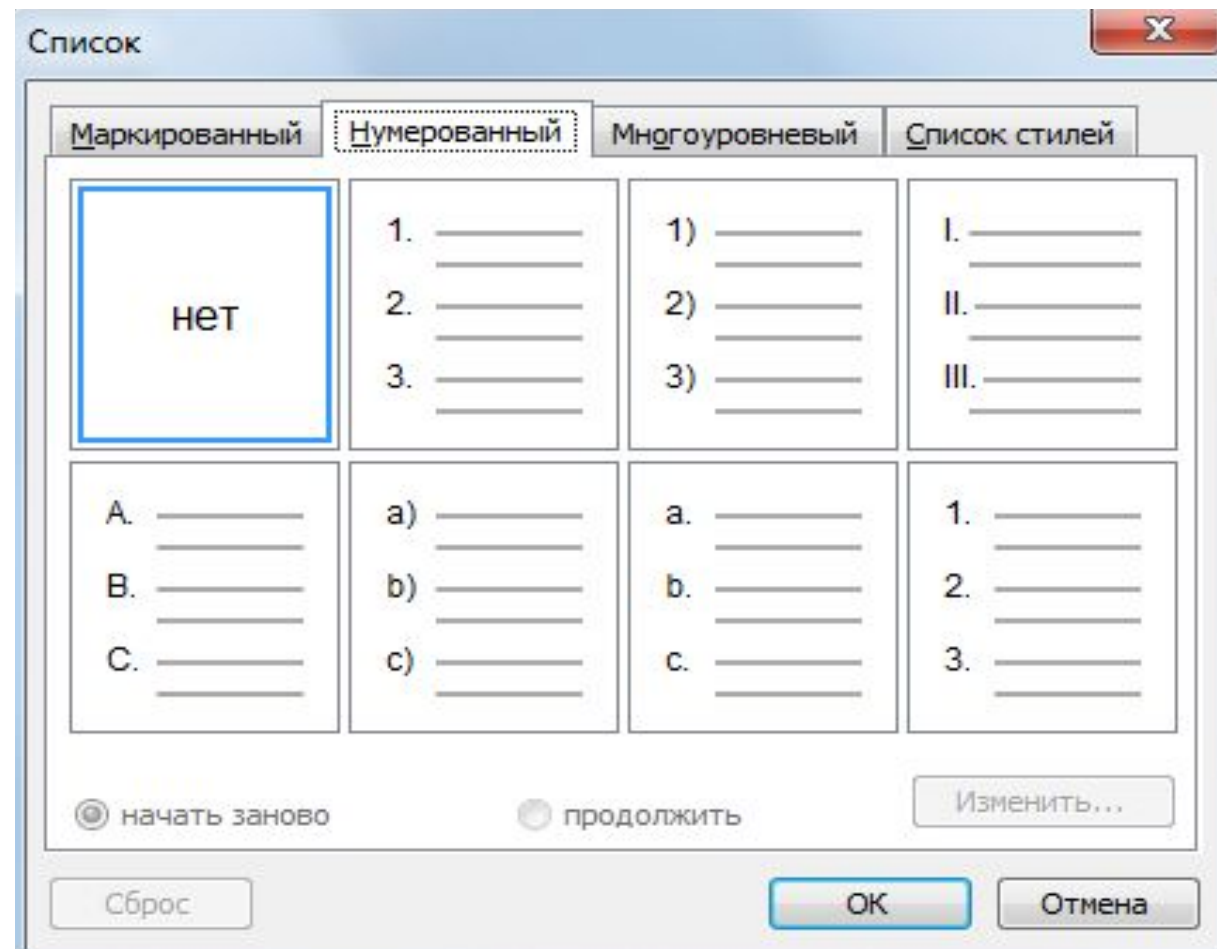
Список

Маркированный | Нумерованный | Многоуровневый | Список стилей

нет

1.
2.
3.

1)
2)
3)

I.
II.
III.

A.
B.
C.

a)
b)
c)

a.
b.
c.

1.
2.
3.

начать заново

продолжить

Изменить...

Сброс

ОК

Отмена